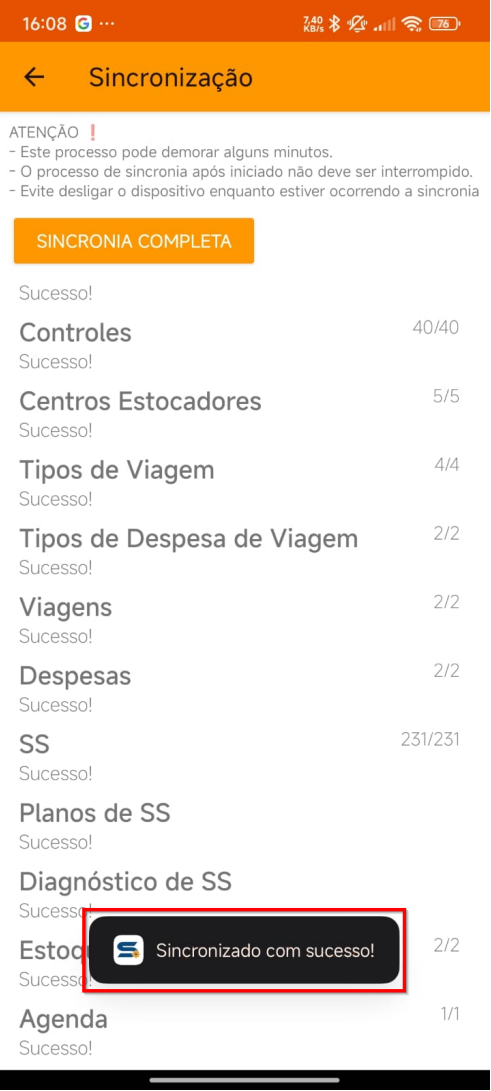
16:08 G ··· 7,40 KB/s 76

Sincronização

ATENÇÃO ❗
- Este processo pode demorar alguns minutos.
- O processo de sincronia após iniciado não deve ser interrompido.
- Evite desligar o dispositivo enquanto estiver ocorrendo a sincronia

SINCRONIA COMPLETA

Sucesso!

Controles 40/40
Sucesso!

Centros Estocadores 5/5
Sucesso!

Tipos de Viagem 4/4
Sucesso!

Tipos de Despesa de Viagem 2/2
Sucesso!

Viagens 2/2
Sucesso!

Despesas 2/2
Sucesso!

SS 231/231
Sucesso!

Planos de SS
Sucesso!

Diagnóstico de SS
Sucesso!

Estoq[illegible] 2/2
Sucesso!

Sincronizado com sucesso!

Agenda 1/1
Sucesso!